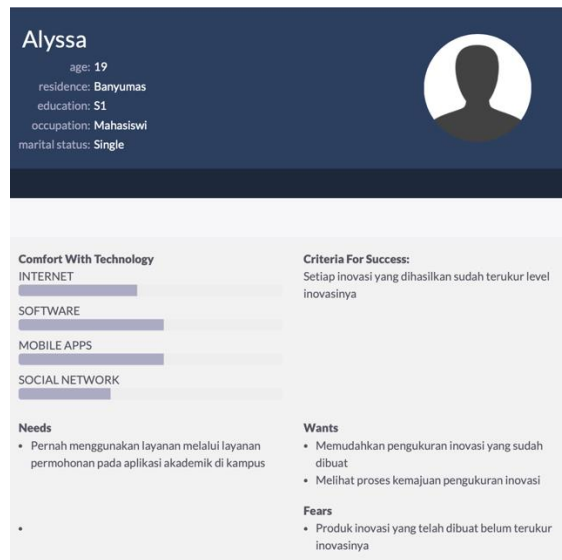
Alyssa
age: 19
residence: Banyumas
education: S1
occupation: Mahasiswi
marital status: Single

Comfort With Technology
INTERNET
SOFTWARE
MOBILE APPS
SOCIAL NETWORK

Criteria For Success:
Setiap inovasi yang dihasilkan sudah terukur level inovasinya

Needs
• Pernah menggunakan layanan melalui layanan permohonan pada aplikasi akademik di kampus
•

Wants
• Memudahkan pengukuran inovasi yang sudah dibuat
• Melihat proses kemajuan pengukuran inovasi

Fears
• Produk inovasi yang telah dibuat belum terukur inovasinya